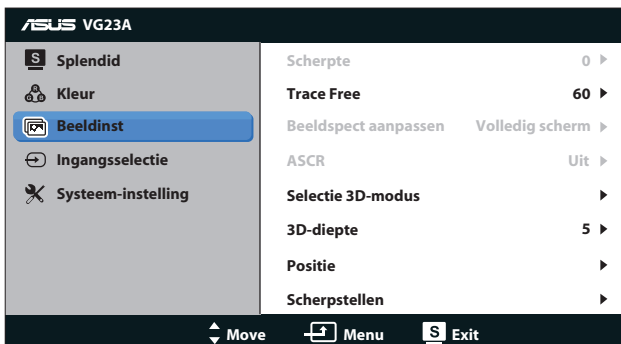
ASUS VG23A

Splendid
Kleur
Beeldinst
Ingangsselectie
Systeem-instelling

| | |
|---|---|
| Scherpte | 0 ▶ |
| Trace Free | 60 ▶ |
| Beeldspect aanpassen | Volledig scherm ▶ |
| ASCR | Uit ▶ |
| Selectie 3D-modus | ▶ |
| 3D-diepte | 5 ▶ |
| Positie | ▶ |
| Scherpstellen | ▶ |

Move Menu S Exit